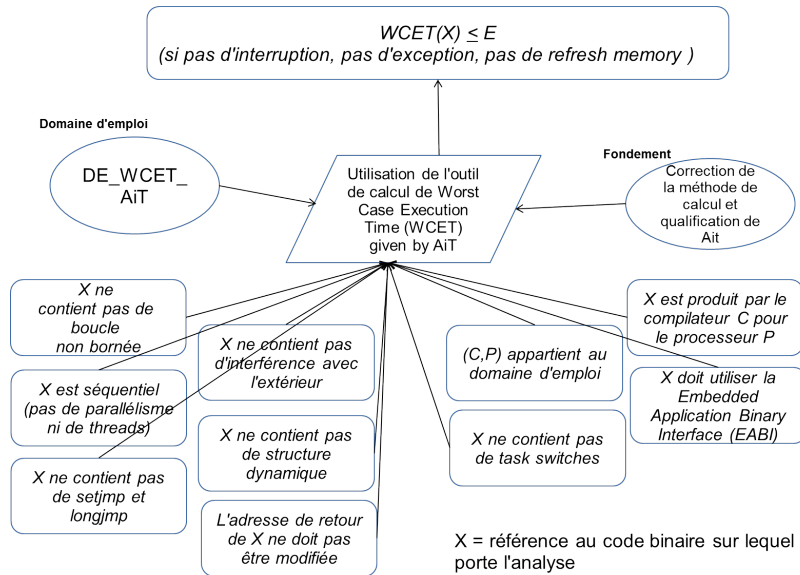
WCET(X) $\leq$ E
(si pas d'interruption, pas d'exception, pas de refresh memory )

Domaine d'emploi

DE_WCET_AiT

Utilisation de l'outil de calcul de Worst Case Execution Time (WCET) given by AiT

Fondement

Correction de la méthode de calcul et qualification de Ait

X ne contient pas de boucle non bornée

X ne contient pas d'interférence avec l'extérieur

(C,P) appartient au domaine d'emploi

X est produit par le compilateur C pour le processeur P

X est séquentiel (pas de parallélisme ni de threads)

X doit utiliser la Embedded Application Binary Interface (EABI)

X ne contient pas de structure dynamique

X ne contient pas de task switches

X ne contient pas de setjmp et longjmp

L'adresse de retour de X ne doit pas être modifiée

X = référence au code binaire sur lequel porte l'analyse